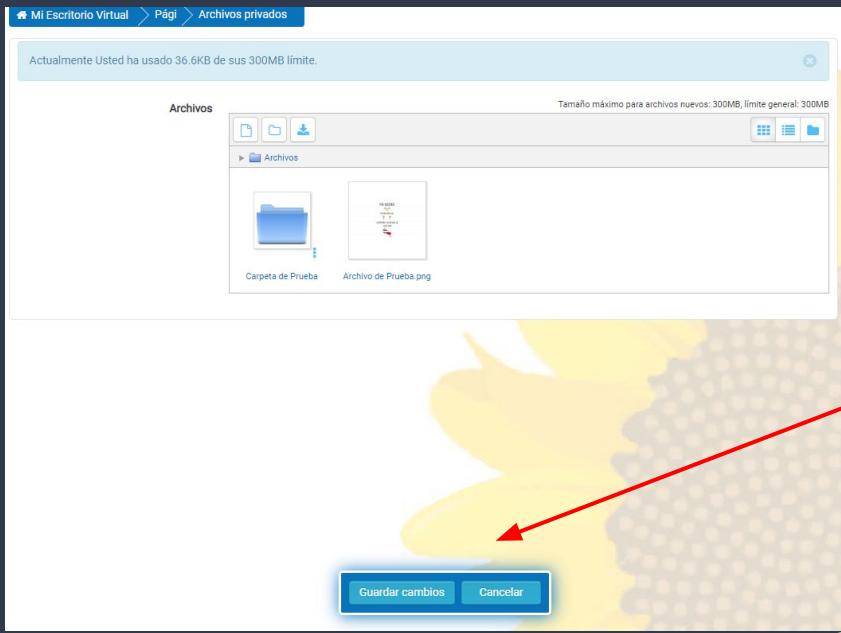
Mi Escritorio Virtual > Pági > Archivos privados

Actualmente Usted ha usado 36.6KB de sus 300MB límite.

Archivos

Tamaño máximo para archivos nuevos: 300MB, límite general: 300MB

Archivos

Carpeta de Prueba

Archivo de Prueba.png

Guardar cambios

Cancelar